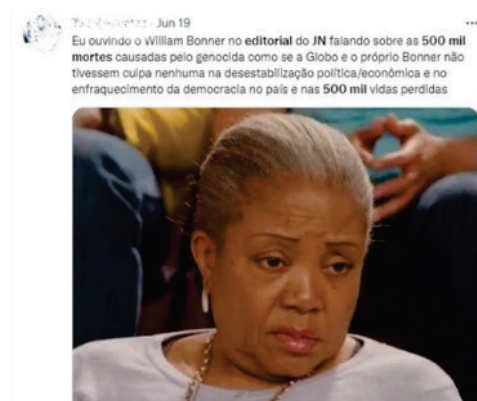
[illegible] · Jun 19

...

Eu ouvindo o William Bonner no editorial do JN falando sobre as 500 mil mortes causadas pelo genocida como se a Globo e o próprio Bonner não tivessem culpa nenhuma na desestabilização política/econômica e no enfraquecimento da democracia no país e nas 500 mil vidas perdidas